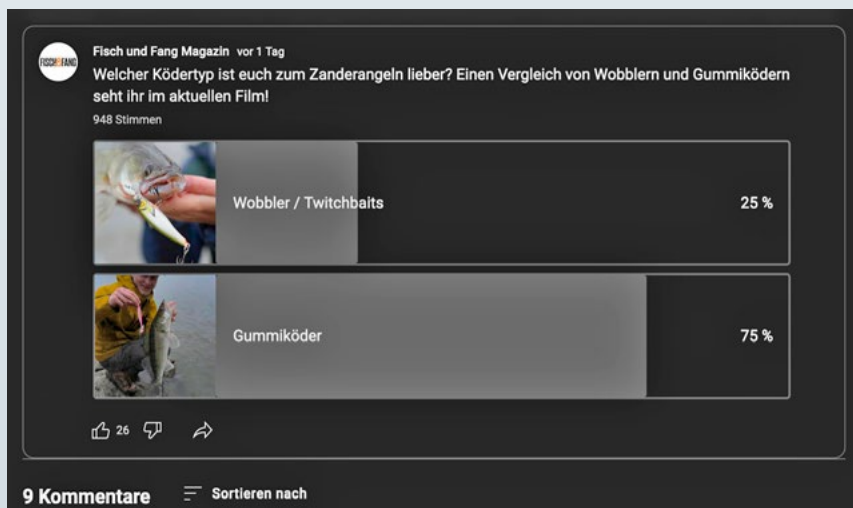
FISCH & FANG

Fisch und Fang Magazin vor 1 Tag

Welcher Ködertyp ist euch zum Zanderangeln lieber? Einen Vergleich von Wobblern und Gummiködern seht ihr im aktuellen Film!

948 Stimmen

Wobbler / Twitchbaits 25 %

Gummiköder 75 %

26

9 Kommentare Sortieren nach